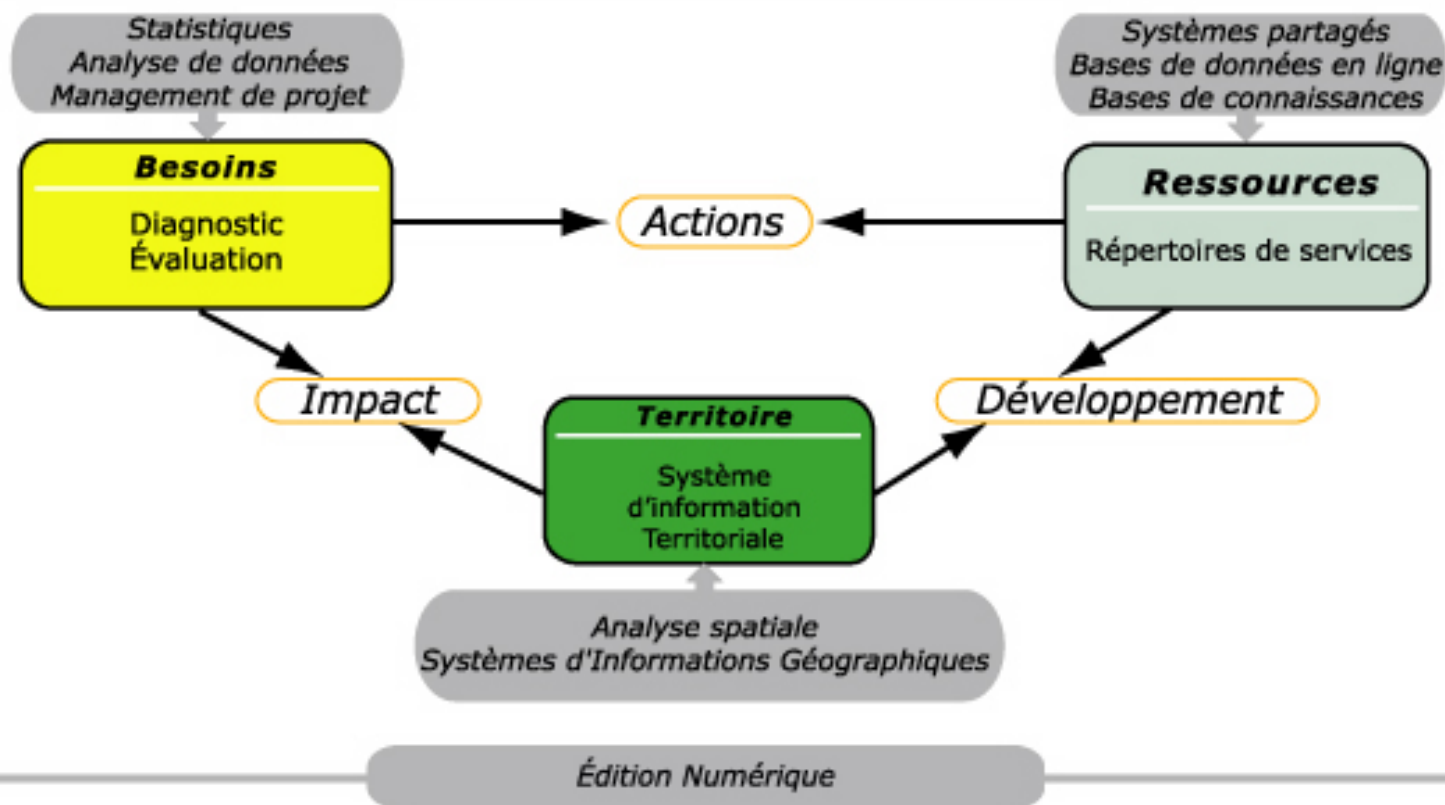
Statistiques
Analyse de données
Management de projet

Systèmes partagés
Bases de données en ligne
Bases de connaissances

Besoins
Diagnostic
Évaluation

Actions

Ressources
Répertoires de services

Impact

Territoire
Système d'information Territoriale

Développement

Analyse spatiale
Systèmes d'Informations Géographiques

Édition Numérique